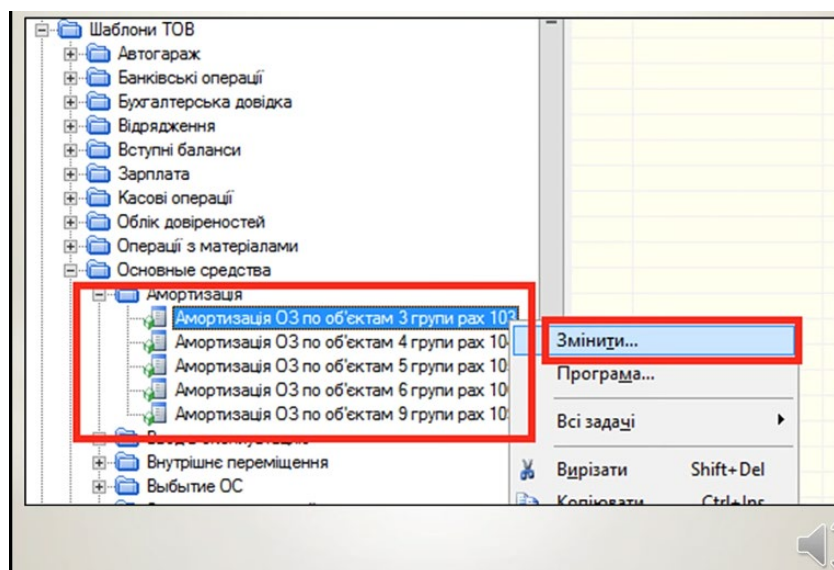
Шаблони ТОВ
Автогараж
Банківські операції
Бухгалтерська довідка
Відрядження
Вступні баланси
Зарплата
Касові операції
Облік довіреностей
Операції з матеріалами
Основные средства
Амортизація
Амортизація ОЗ по об'єктам 3 групи рах 103
Амортизація ОЗ по об'єктам 4 групи рах 10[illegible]
Амортизація ОЗ по об'єктам 5 групи рах 10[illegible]
Амортизація ОЗ по об'єктам 6 групи рах 10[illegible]
Амортизація ОЗ по об'єктам 9 групи рах 10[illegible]
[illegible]
Внутрішнє переміщення
Выбытие ОС

Змінити...
Програма...
Всі задачі
Вирізати Shift+Del
Копіювати Ctrl+Ins